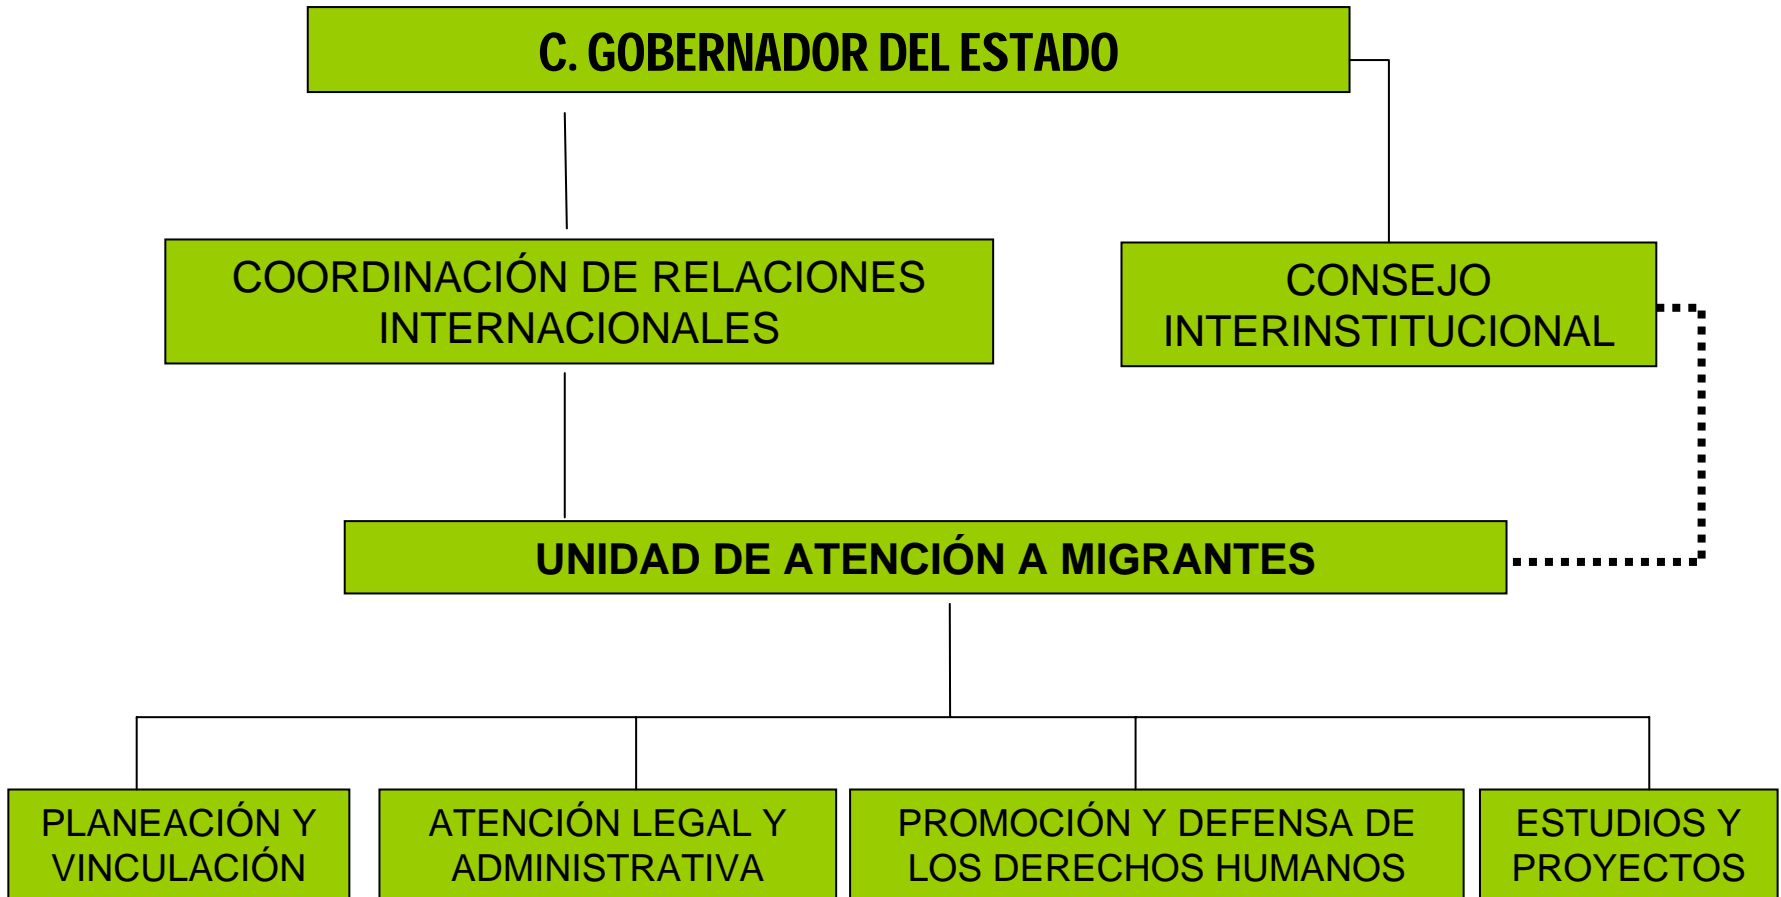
C. GOBERNADOR DEL ESTADO

COORDINACIÓN DE RELACIONES INTERNACIONALES

CONSEJO INTERINSTITUCIONAL

UNIDAD DE ATENCIÓN A MIGRANTES

PLANEACIÓN Y VINCULACIÓN

ATENCIÓN LEGAL Y ADMINISTRATIVA

PROMOCIÓN Y DEFENSA DE LOS DERECHOS HUMANOS

ESTUDIOS Y PROYECTOS